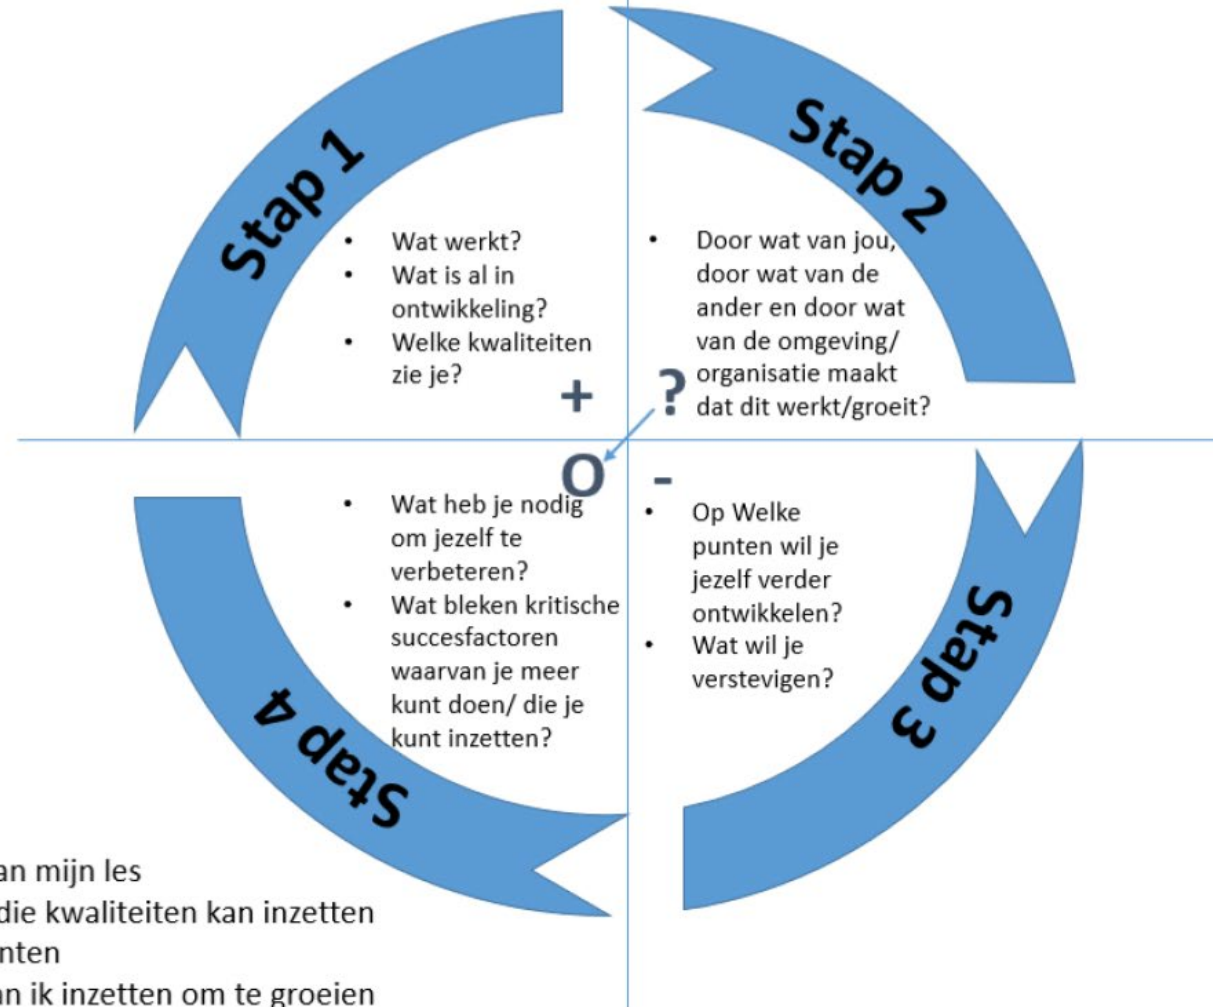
Stap 1

Stap 2

- Wat werkt?
- Wat is al in ontwikkeling?
- Welke kwaliteiten zie je?

- Door wat van jou, door wat van de ander en door wat van de omgeving/ organisatie maakt dat dit werkt/groeit?

+ ?

O -

- Wat heb je nodig om jezelf te verbeteren?
- Wat bleken kritische succesfactoren waarvan je meer kunt doen/ die je kunt inzetten?

- Op Welke punten wil je jezelf verder ontwikkelen?
- Wat wil je verstevigen?

Stap 3

Stap 4

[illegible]an mijn les
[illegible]die kwaliteiten kan inzetten
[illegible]nten
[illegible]an ik inzetten om te groeien